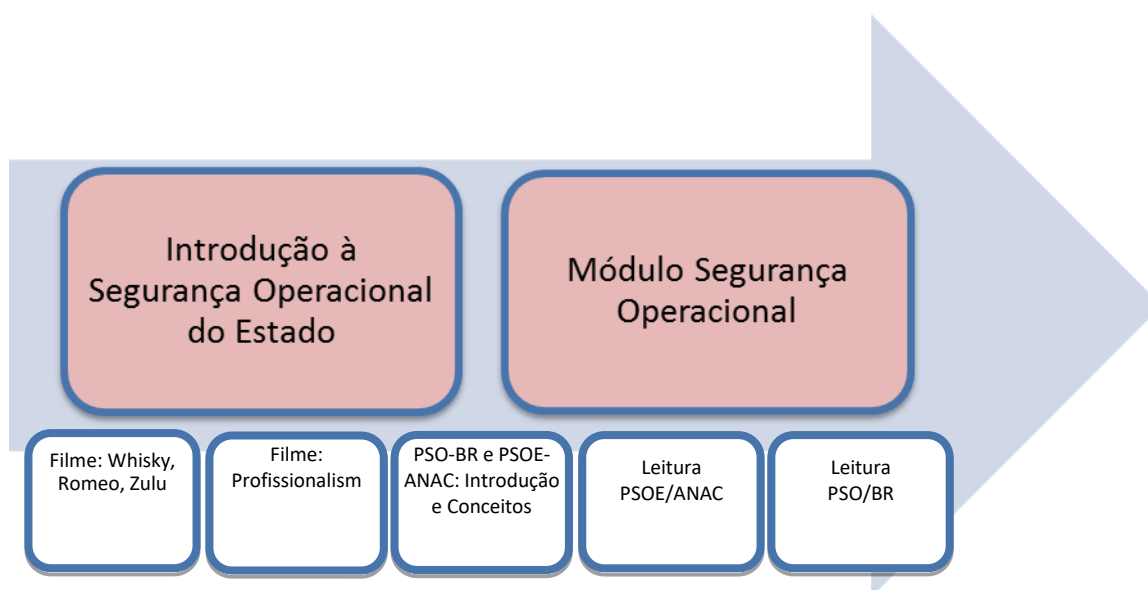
Introdução à Segurança Operacional do Estado

Módulo Segurança Operacional

Filme: Whisky, Romeo, Zulu

Filme: Profissionalism

PSO-BR e PSOE-ANAC: Introdução e Conceitos

Leitura PSOE/ANAC

Leitura PSO/BR